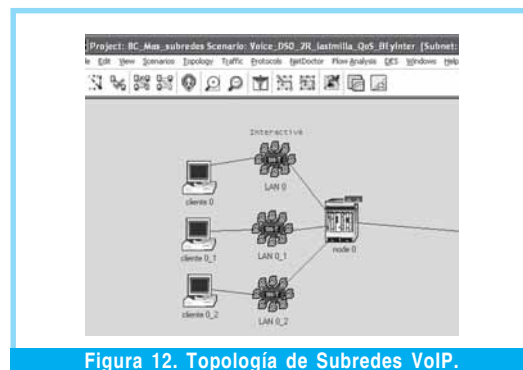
Project: 8C_Max_subredes Scenario: Voice_DS0_2R_lastmilla_QoS_BEyInter [Subnet:

le Edit View Scenarios Topology Traffic Protocols NetDoctor Flow Analysis DES Windows Help

Interactive

cliente 0

LAN 0

cliente 0_1

LAN 0_1

node 0

cliente 0_2

LAN 0_2

Figura 12. Topología de Subredes VoIP.